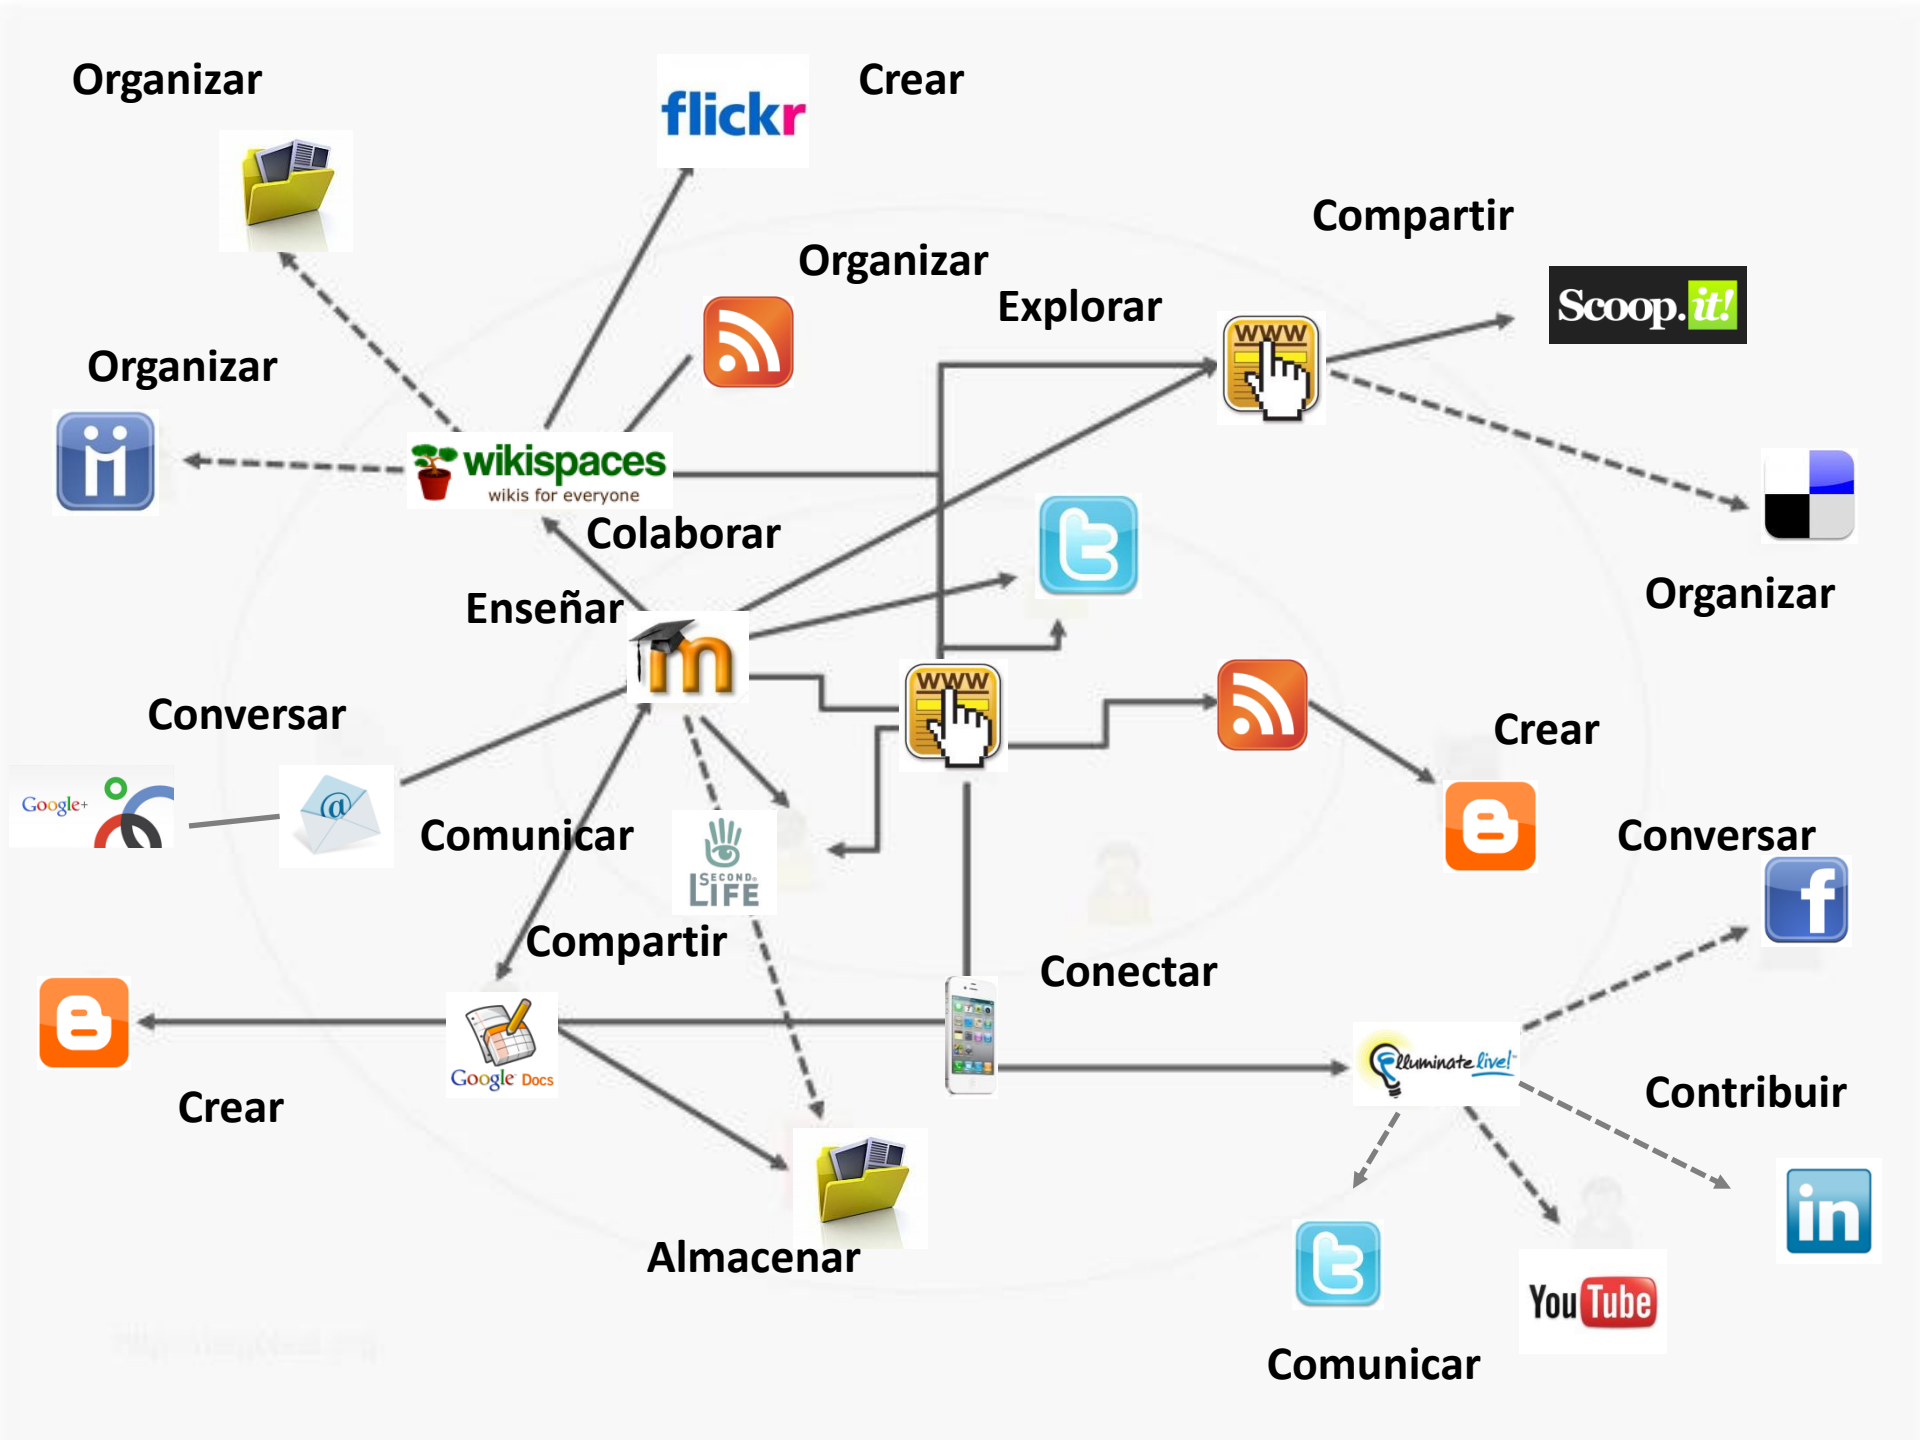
Organizar

flickr

Crear

Compartir

Organizar

Explorar

Scoop.it!

Organizar

wikispaces
wikis for everyone

Colaborar

Organizar

Enseñar

m

WWW

WWW

Conversar

Google+

Comunicar

SECOND LIFE

Crear

Conversar

Compartir

Conectar

Crear

Google Docs

Illuminate live!

Contribuir

Almacenar

You Tube

Comunicar